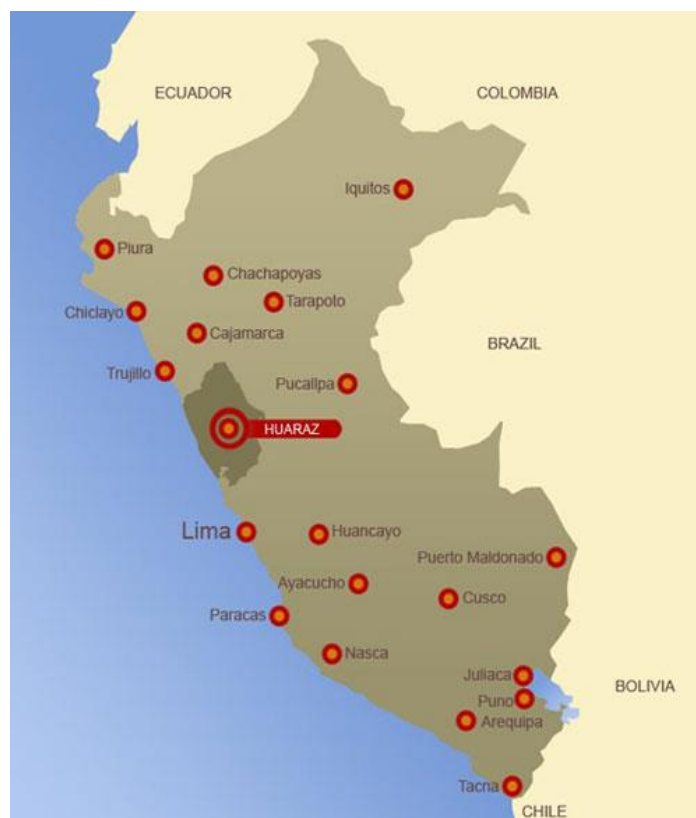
ECUADOR
COLOMBIA
Iquitos
Piura
Chachapoyas
Tarapoto
Chiclayo
Cajamarca
BRAZIL
Trujillo
Pucallpa
HUARAZ
Lima
Huancayo
Puerto Maldonado
Ayacucho
Cusco
Paracas
Nasca
Juliaca
Puno
BOLIVIA
Arequipa
Tacna
CHILE